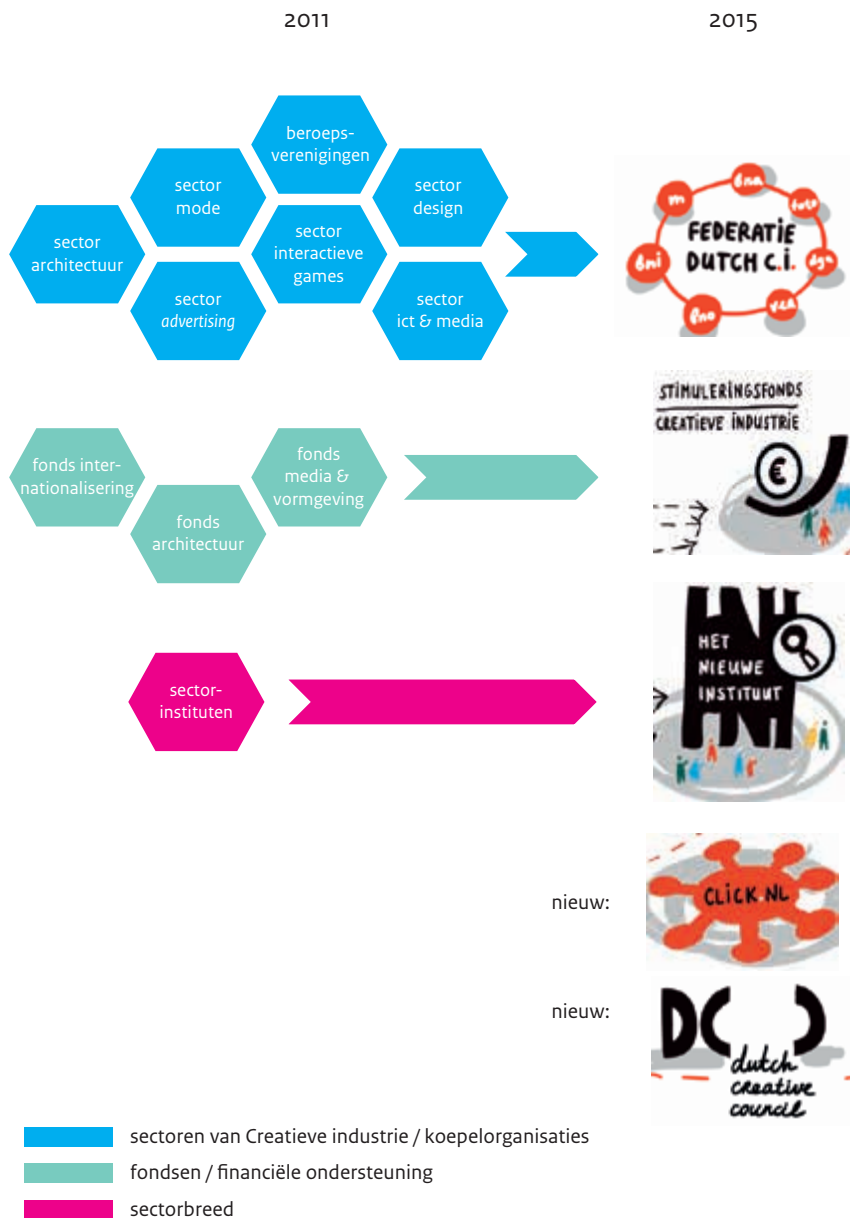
2011

2015

beroepsverenigingen

sector mode

sector design

sector architectuur

sector interactieve games

sector *advertising*

sector ict & media

FEDERATIE DUTCH C.I.

bna

fotn

dga

vca

bno

bni

m

STIMULERINGSFONDS CREATIEVE INDUSTRIE

€

fonds internationalisering

fonds media & vormgeving

fonds architectuur

sectorinstituten

HET NIEUWE INSTITUUT

nieuw:

CLICK NL

nieuw:

DC

dutch creative council

sectoren van Creatieve industrie / koepelorganisaties

fondsen / financiële ondersteuning

sectorbreed